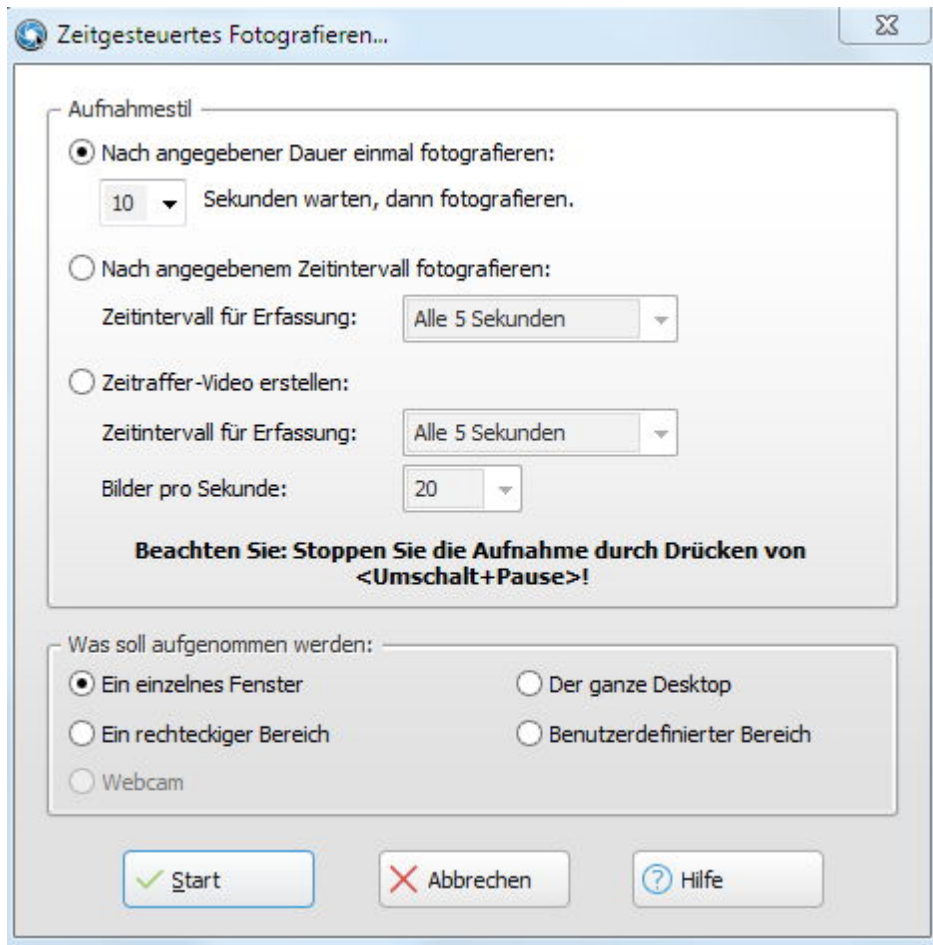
Zeitgesteuertes Fotografieren...

Aufnahmestil

Nach angegebener Dauer einmal fotografieren:

10 Sekunden warten, dann fotografieren.

Nach angegebenem Zeitintervall fotografieren:

Zeitintervall für Erfassung: Alle 5 Sekunden

Zeitraffer-Video erstellen:

Zeitintervall für Erfassung: Alle 5 Sekunden

Bilder pro Sekunde: 20

Beachten Sie: Stoppen Sie die Aufnahme durch Drücken von <Umschalt+Pause>!

Was soll aufgenommen werden:

Ein einzelnes Fenster

Der ganze Desktop

Ein rechteckiger Bereich

Benutzerdefinierter Bereich

Webcam

Start

Abbrechen

Hilfe